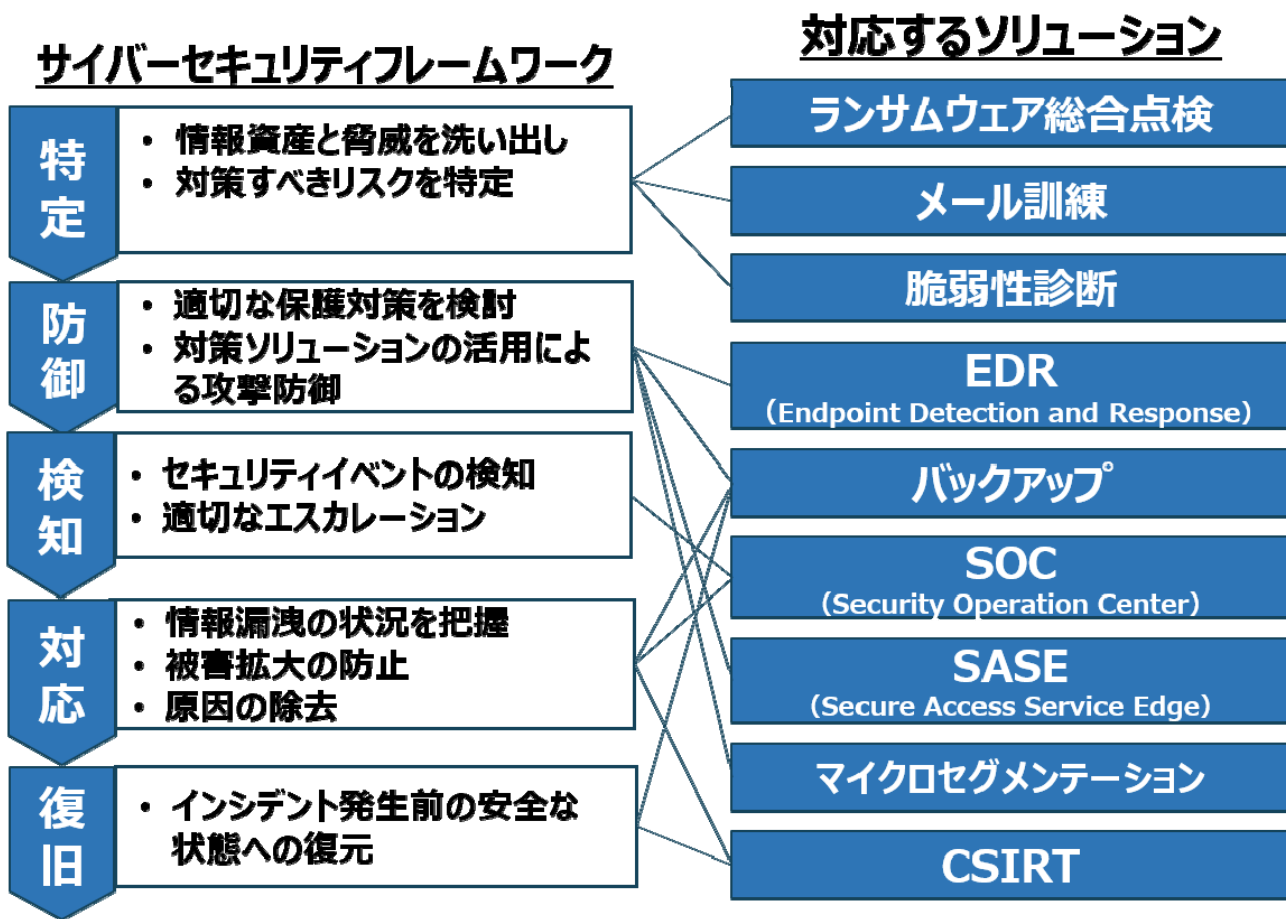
サイバーセキュリティフレームワーク

特定
• 情報資産と脅威を洗い出し
• 対策すべきリスクを特定

防御
• 適切な保護対策を検討
• 対策ソリューションの活用による攻撃防御

検知
• セキュリティイベントの検知
• 適切なエスカレーション

対応
• 情報漏洩の状況を把握
• 被害拡大の防止
• 原因の除去

復旧
• インシデント発生前の安全な状態への復元

対応するソリューション

ランサムウェア総合点検

メール訓練

脆弱性診断

EDR
（Endpoint Detection and Response）

バックアップ

SOC
（Security Operation Center）

SASE
（Secure Access Service Edge）

マイクロセグメンテーション

CSIRT